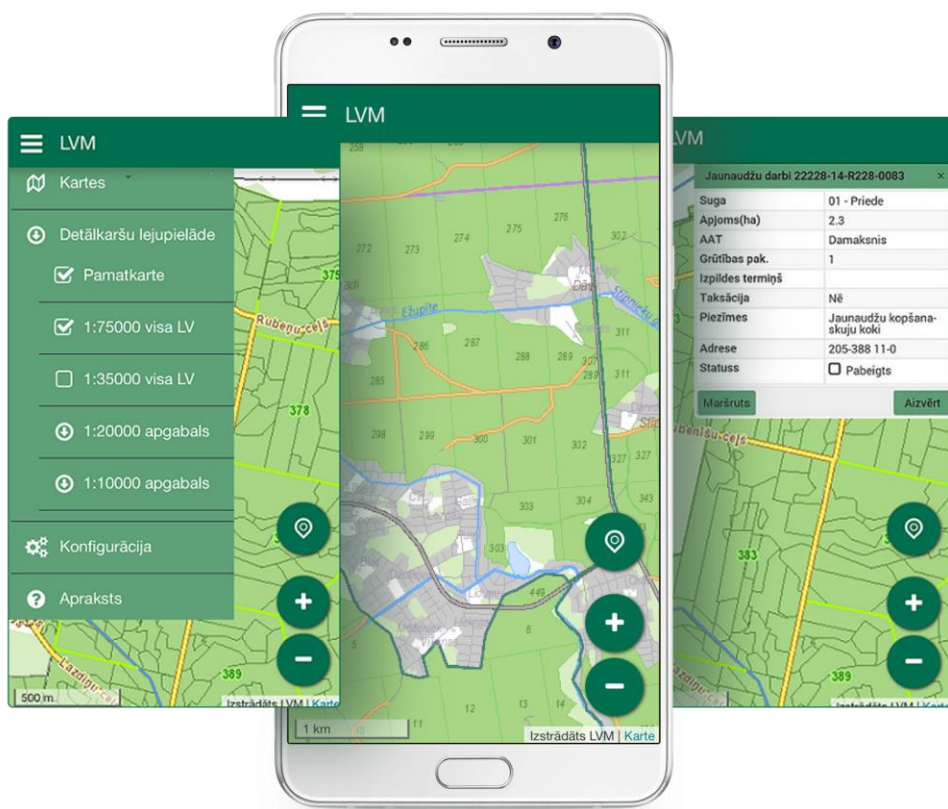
LVM

Kartes

Detālkaršu lejupielāde

Pamatkarte

1:75000 visa LV

1:35000 visa LV

1:20000 apgabals

1:10000 apgabals

Konfigurācija

Apraksts

379

378

389

Rubeņu-ceļš

Lazdiņu-ceļš

500 m

Izstrādāts LVM | Karte

LVM

256

272 273 274 275 276

302

301

Ežupīte

286 287 288 289 311

285

298 299 300 301 302 327

303 343

305

449

6

12 13 15 11

1 km

Izstrādāts LVM | Karte

LVM

Jaunaudžu darbi 22228-14-R228-0083

| Suga | 01 - Priede |
|---|---|
| Apjoms(ha) | 2.3 |
| AAT | Damaksnis |
| Grūtības pak. | 1 |
| Izpildes termiņš | |
| Taksācija | Nē |
| Piezīmes | Jaunaudžu kopšana-skuju koki |
| Adrese | 205-388 11-0 |
| Statuss | Pabeigts |

Maršruts

Aizvērt

Rubeņu-ceļš

383

389

Izstrādāts LVM | Karte